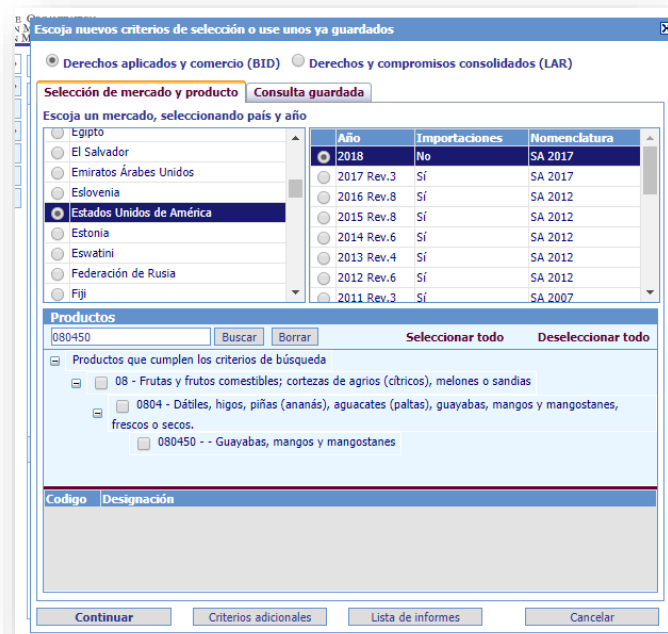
Escoja nuevos criterios de selección o use unos ya guardados

Derechos aplicados y comercio (BID)  Derechos y compromisos consolidados (LAR)

Selección de mercado y producto | Consulta guardada

Escoja un mercado, seleccionando país y año

Egipto
El Salvador
Emiratos Árabes Unidos
Eslovenia
Estados Unidos de América
Estonia
Eswatini
Federación de Rusia
Fiji

| Año | Importaciones | Nomenclatura |
|---|---|---|
| 2018 | No | SA 2017 |
| 2017 Rev.3 | Sí | SA 2017 |
| 2016 Rev.8 | Sí | SA 2012 |
| 2015 Rev.8 | Sí | SA 2012 |
| 2014 Rev.6 | Sí | SA 2012 |
| 2013 Rev.4 | Sí | SA 2012 |
| 2012 Rev.6 | Sí | SA 2012 |
| 2011 Rev.3 | Sí | SA 2007 |

Productos

080450 Buscar Borrar Seleccionar todo Deseleccionar todo

Productos que cumplen los criterios de búsqueda
08 - Frutas y frutos comestibles; cortezas de agrios (cítricos), melones o sandías
0804 - Dátiles, higos, piñas (ananás), aguacates (paltas), guayabas, mangos y mangostanes, frescos o secos.
080450 - - Guayabas, mangos y mangostanes

| Codigo | Designación |
|---|---|

Continuar | Criterios adicionales | Lista de informes | Cancelar